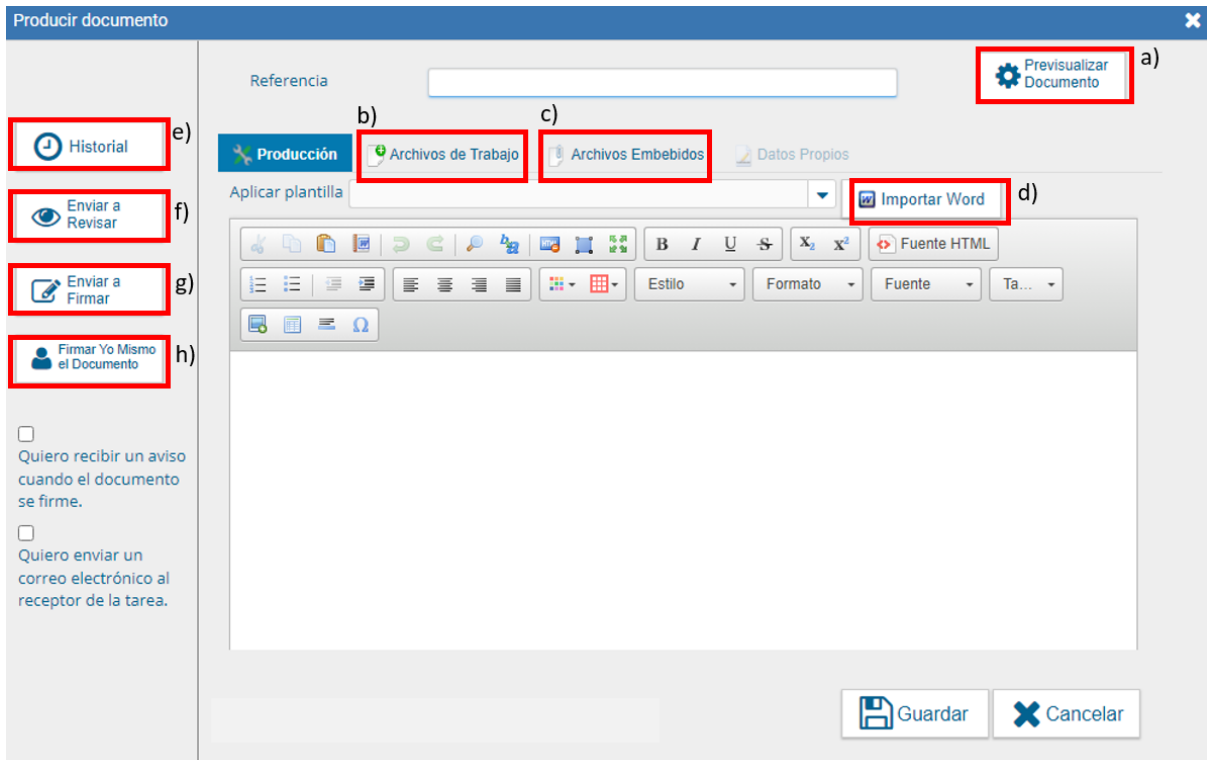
Producir documento

Historial e)

Enviar a Revisar f)

Enviar a Firmar g)

Firmar Yo Mismo el Documento h)

Quiero recibir un aviso cuando el documento se firme.

Quiero enviar un correo electrónico al receptor de la tarea.

Referencia

Previsualizar Documento a)

b) c)

Producción | Archivos de Trabajo | Archivos Embebidos | Datos Propios

Aplicar plantilla

Importar Word d)

B I U S $X_2$ $X^2$ Fuente HTML

Estilo Formato Fuente Ta...

Ω

Guardar Cancelar